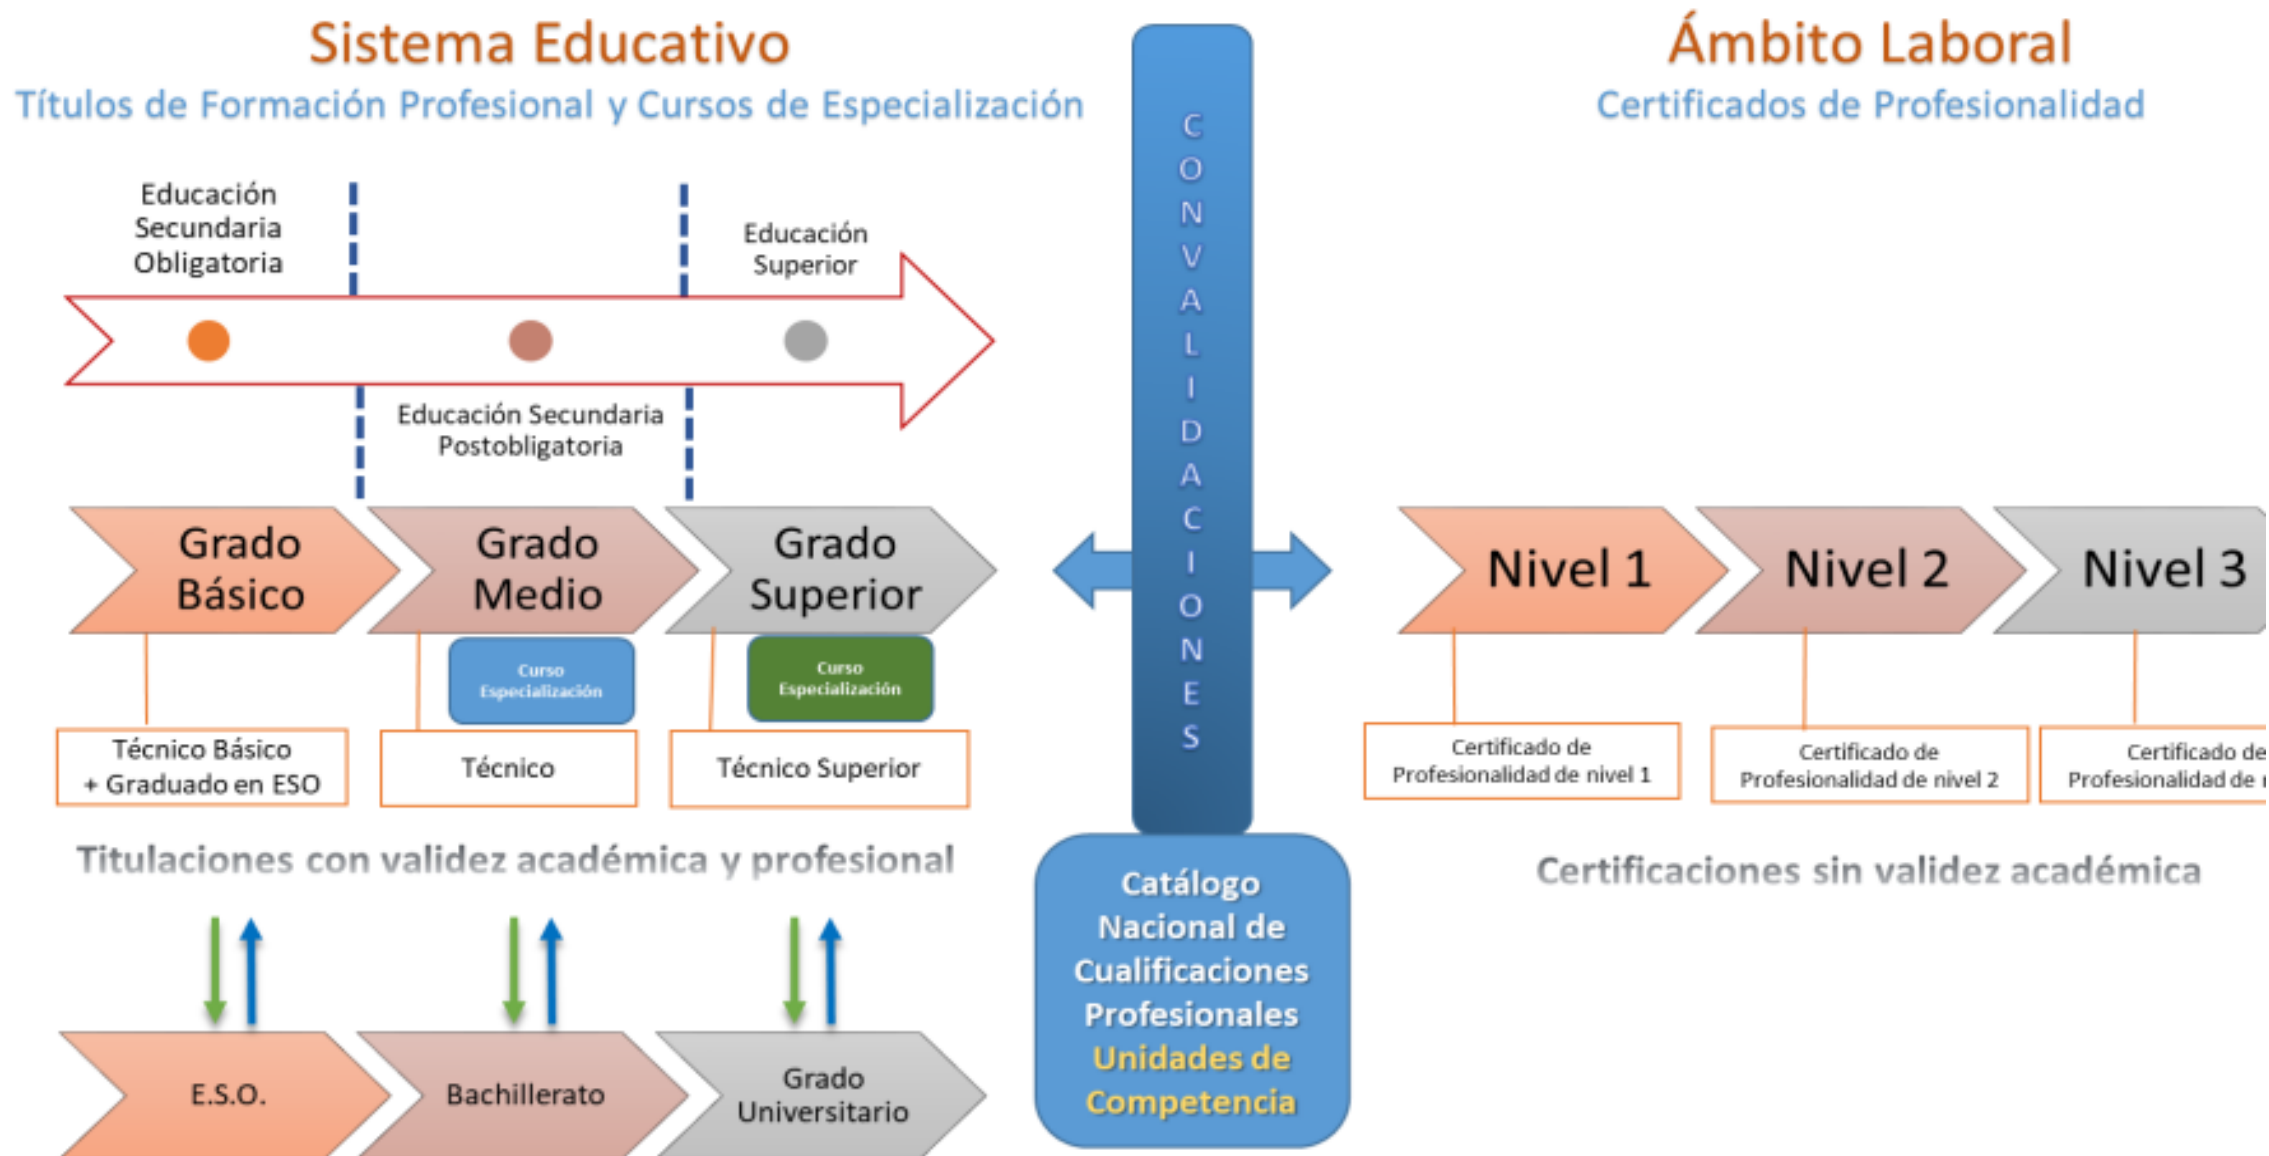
Sistema Educativo
Títulos de Formación Profesional y Cursos de Especialización

CONVALIDACIONES

Ámbito Laboral
Certificados de Profesionalidad

Educación Secundaria Obligatoria

Educación Superior

Educación Secundaria Postobligatoria

Grado Básico

Grado Medio

Grado Superior

Curso Especialización

Curso Especialización

Técnico Básico + Graduado en ESO

Técnico

Técnico Superior

Titulaciones con validez académica y profesional

E.S.O.

Bachillerato

Grado Universitario

Catálogo Nacional de Cualificaciones Profesionales
Unidades de Competencia

Nivel 1

Nivel 2

Nivel 3

Certificado de Profesionalidad de nivel 1

Certificado de Profesionalidad de nivel 2

Certificado de Profesionalidad de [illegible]

Certificaciones sin validez académica